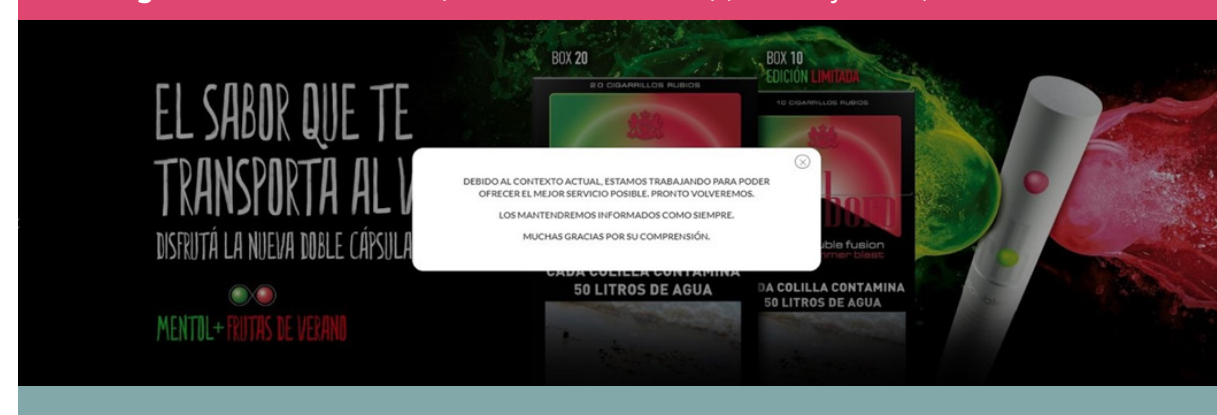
EL SABOR QUE TE TRANSPORTA AL V

DISFRUTÁ LA NUEVA DOBLE CÁPSULA

MENTOL+ FRUTAS DE VERANO

BOX 20

20 CIGARRILLOS RUBIOS

CADA COLILLA CONTAMINA 50 LITROS DE AGUA

BOX 10 EDICIÓN LIMITADA

10 CIGARRILLOS RUBIOS

uble fusion

mer blast

DA COLILLA CONTAMINA 50 LITROS DE AGUA

DEBIDO AL CONTEXTO ACTUAL, ESTAMOS TRABAJANDO PARA PODER OFRECER EL MEJOR SERVICIO POSIBLE. PRONTO VOLVEREMOS.

LOS MANTENDREMOS INFORMADOS COMO SIEMPRE.

MUCHAS GRACIAS POR SU COMPRENSIÓN.